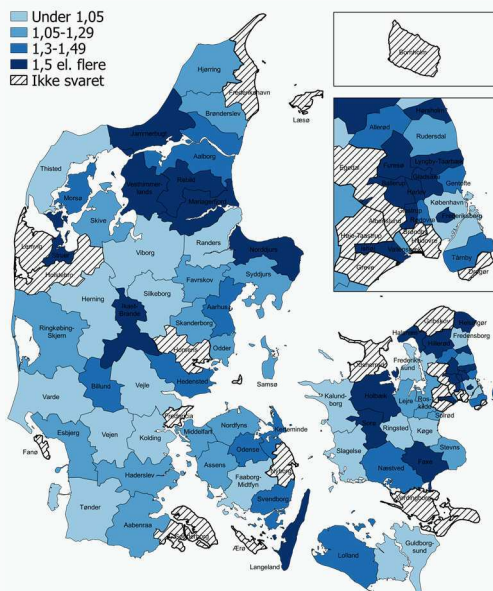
Under 1,05
1,05-1,29
1,3-1,49
1,5 el. flere
Ikke svaret

Bornholm

Hjørring
Frederikshavn
Læsø
Brønderslev
Jammerbugt
Aalborg
Thisted
Vesthimmerlands
Rebild
Mariagerfjord
Morsø
Skive
Lemvig
Holstebro
Viborg
Randers
Norddjurs
Syddjurs
Herning
Silkeborg
Favrskov
Aarhus
Ikast-Brande
Skanderborg
Ringkøbing-Skjern
Odder
Samsø
Hedensted
Billund
Vejle
Varde
Esbjerg
Vejen
Kolding
Fredericia
Middelfart
Nordfyns
Kerteminde
Fanø
Odense
Assens
Haderslev
Faaborg-Midtfyn
Nyborg
Svendborg
Tønder
Aabenraa
Ærø
Langeland
Lolland
Guldborgsund
Allerød
Rudersdal
Egedal
Furesø
Lyngby-Taarbæk
Gentofte
København
Frederiksberg
Albertslund
Høje-Taastrup
Hvidovre
Greve
Tårnby
Dragør
Halsnæs
Gribskov
Helsingør
Hillerød
Fredensborg
Frederikssund
Odsherred
Holbæk
Kalundborg
Lejre
Roskilde
Solrød
Ringsted
Køge
Sorø
Slagelse
Stevns
Næstved
Faxe
Vordingborg